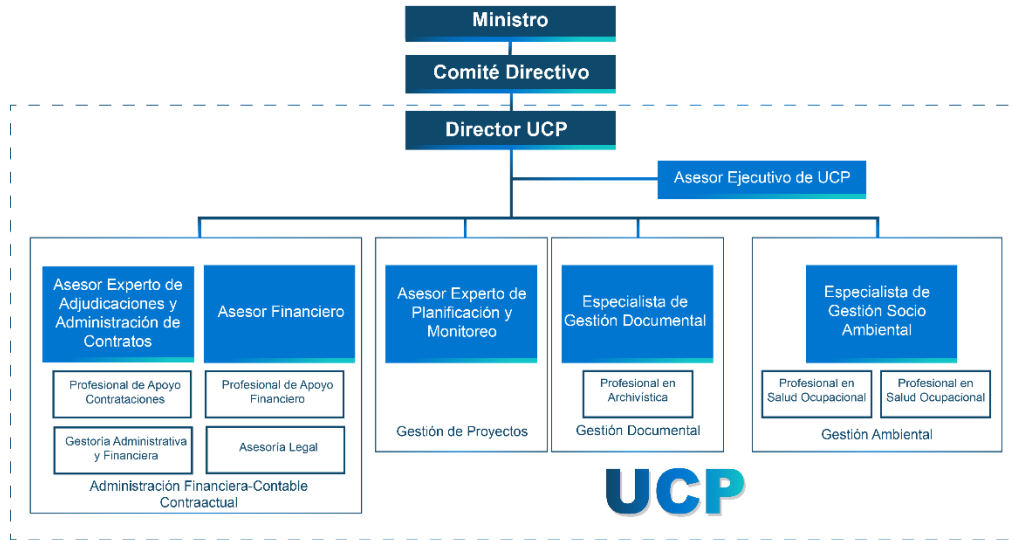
Ministro

Comité Directivo

Director UCP

Asesor Ejecutivo de UCP

Asesor Experto de Adjudicaciones y Administración de Contratos

Asesor Financiero

Profesional de Apoyo Contrataciones

Profesional de Apoyo Financiero

Gestoría Administrativa y Financiera

Asesoría Legal

Administración Financiera-Contable Contraactual

Asesor Experto de Planificación y Monitoreo

Gestión de Proyectos

Especialista de Gestión Documental

Profesional en Archivística

Gestión Documental

Especialista de Gestión Socio Ambiental

Profesional en Salud Ocupacional

Profesional en Salud Ocupacional

Gestión Ambiental

UCP